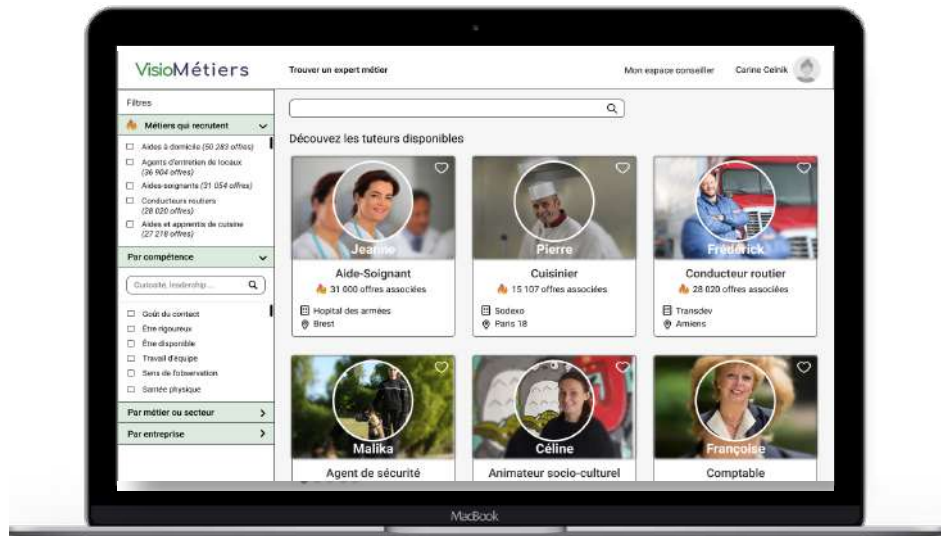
VisioMétiers

Trouver un expert métier

Mon espace conseiller

Carine Celnik

Filtres

Métiers qui recrutent

Aides à domicile (50 283 offres)

Agents d'entretien de locaux (36 904 offres)

Aides-soignants (31 054 offres)

Conducteurs routiers (28 020 offres)

Aides et apprentis de cuisine (27 218 offres)

Par compétence

Curiosité, leadership...

Goût du contact

Être rigoureux

Être disponible

Travail d'équipe

Sens de l'observation

Santée physique

Par métier ou secteur

Par entreprise

Découvez les tuteurs disponibles

Jeanne

Aide-Soignant

31 000 offres associées

Hopital des armées

Brest

Pierre

Cuisinier

15 107 offres associées

Sodexo

Paris 18

Frédérick

Conducteur routier

28 020 offres associées

Transdev

Amiens

Malika

Agent de sécurité

Céline

Animateur socio-culturel

Françoise

Comptable

MacBook